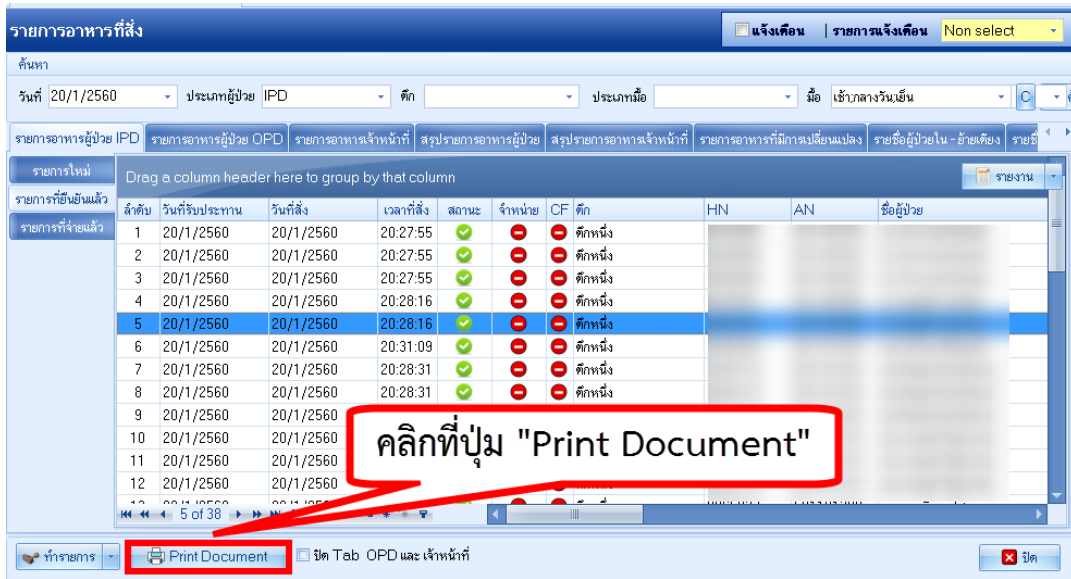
รายการอาหารที่สั่ง

แจ้งเตือน | รายการแจ้งเตือน Non select

ค้นหา

วันที่ 20/1/2560 ประเภทผู้ป่วย IPD ตึก ประเภทมื้อ มื้อ เช้า,กลางวัน,เย็น C

รายการอาหารผู้ป่วย IPD | รายการอาหารผู้ป่วย OPD | รายการอาหารเจ้าหน้าที่ | สรุปรายการอาหารผู้ป่วย | สรุปรายการอาหารเจ้าหน้าที่ | รายการอาหารที่มีการเปลี่ยนแปลง | รายชื่อผู้ป่วยใน - ย้ายเตียง | รายชื่

รายการใหม่
รายการที่ยืนยันแล้ว
รายการที่จ่ายแล้ว

Drag a column header here to group by that column

รายงาน

| ลำดับ | วันที่รับประทาน | วันที่สั่ง | เวลาที่สั่ง | สถานะ | จำหน่าย | CF | ตึก | HN | AN | ชื่อผู้ป่วย |
|---|---|---|---|---|---|---|---|---|---|---|
| 1 | 20/1/2560 | 20/1/2560 | 20:27:55 | | | | ตึกหนึ่ง | | | |
| 2 | 20/1/2560 | 20/1/2560 | 20:27:55 | | | | ตึกหนึ่ง | | | |
| 3 | 20/1/2560 | 20/1/2560 | 20:27:55 | | | | ตึกหนึ่ง | | | |
| 4 | 20/1/2560 | 20/1/2560 | 20:28:16 | | | | ตึกหนึ่ง | | | |
| 5 | 20/1/2560 | 20/1/2560 | 20:28:16 | | | | ตึกหนึ่ง | | | |
| 6 | 20/1/2560 | 20/1/2560 | 20:31:09 | | | | ตึกหนึ่ง | | | |
| 7 | 20/1/2560 | 20/1/2560 | 20:28:31 | | | | ตึกหนึ่ง | | | |
| 8 | 20/1/2560 | 20/1/2560 | 20:28:31 | | | | ตึกหนึ่ง | | | |
| 9 | 20/1/2560 | 20/1/2560 | | | | | | | | |
| 10 | 20/1/2560 | 20/1/2560 | | | | | | | | |
| 11 | 20/1/2560 | 20/1/2560 | | | | | | | | |
| 12 | 20/1/2560 | 20/1/2560 | | | | | | | | |

คลิกที่ปุ่ม "Print Document"

5 of 38

ทำรายการ | Print Document | ปิด Tab OPD และ เจ้าหน้าที่ | ปิด